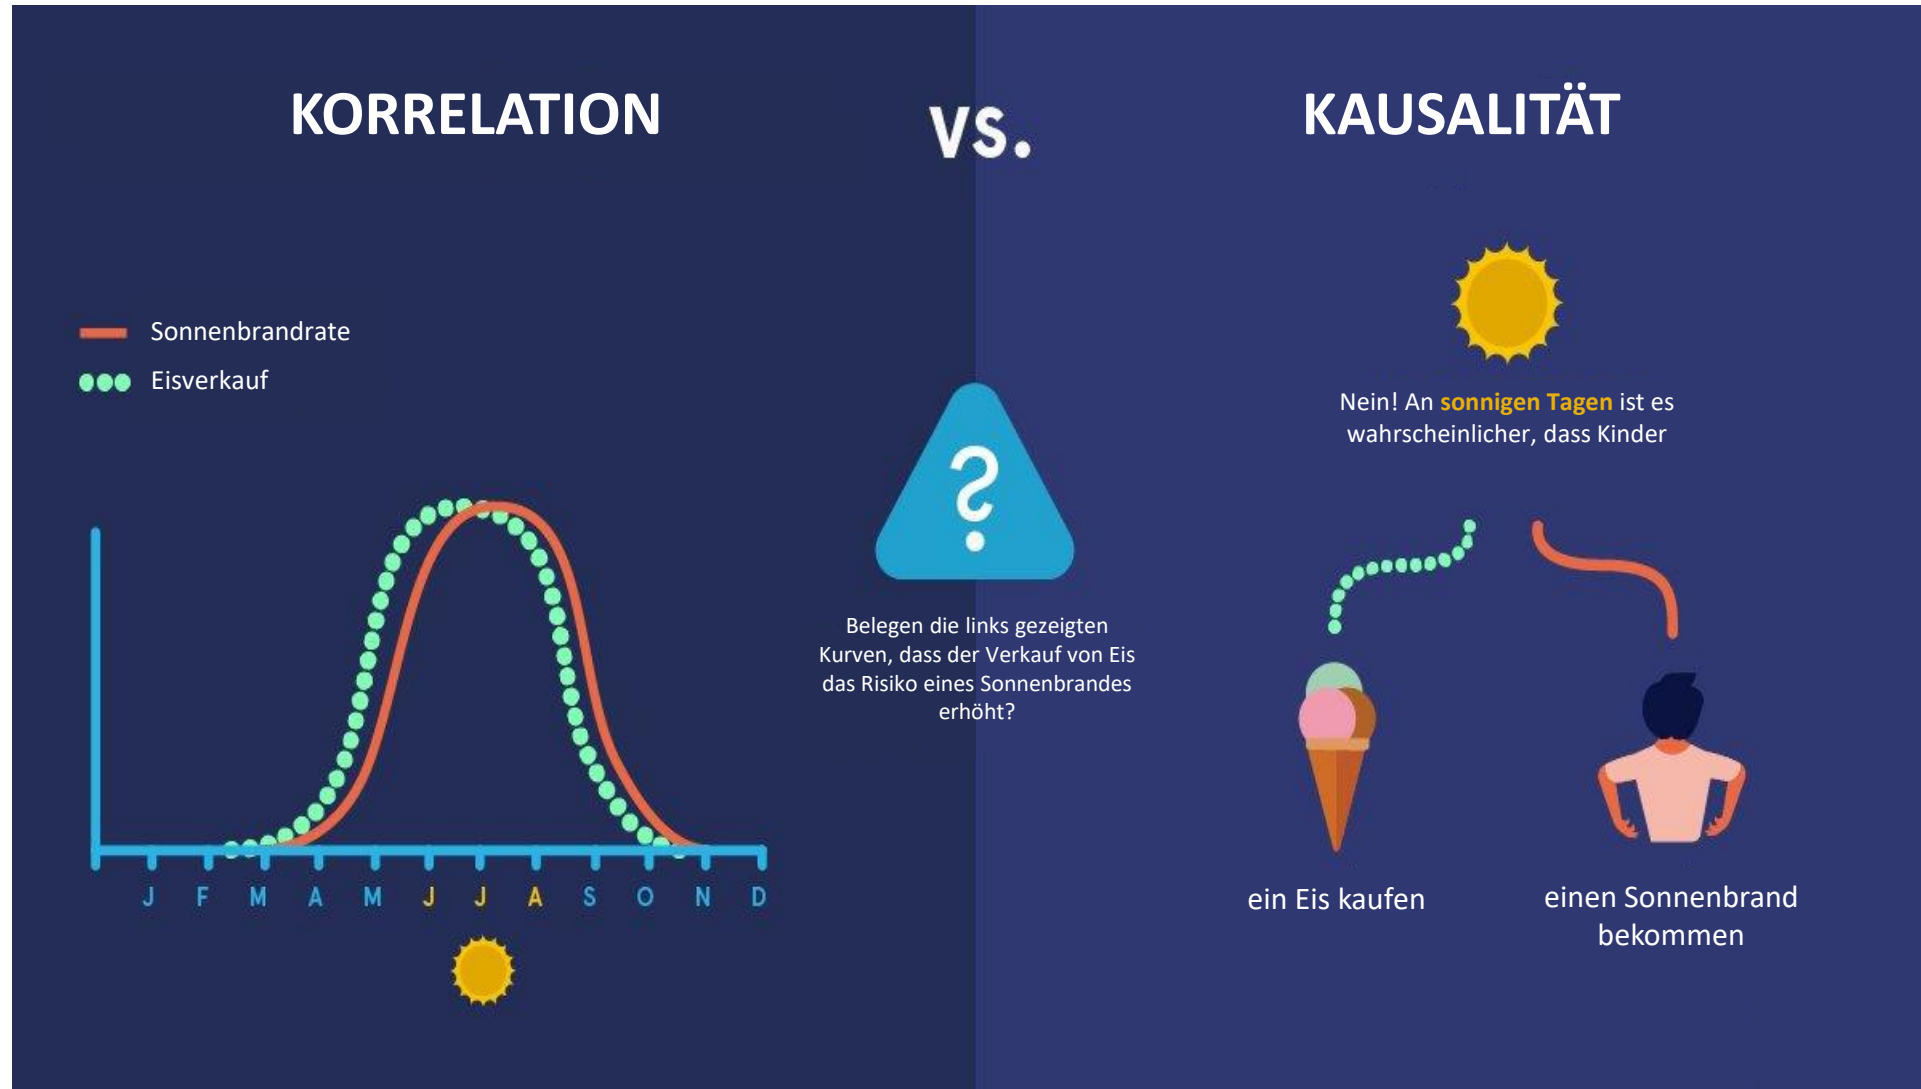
KORRELATION

VS.

KAUSALITÄT

Sonnenbrandrate

Eisverkauf

J F M A M J J A S O N D

?

Belegen die links gezeigten Kurven, dass der Verkauf von Eis das Risiko eines Sonnenbrandes erhöht?

Nein! An sonnigen Tagen ist es wahrscheinlicher, dass Kinder

ein Eis kaufen

einen Sonnenbrand bekommen